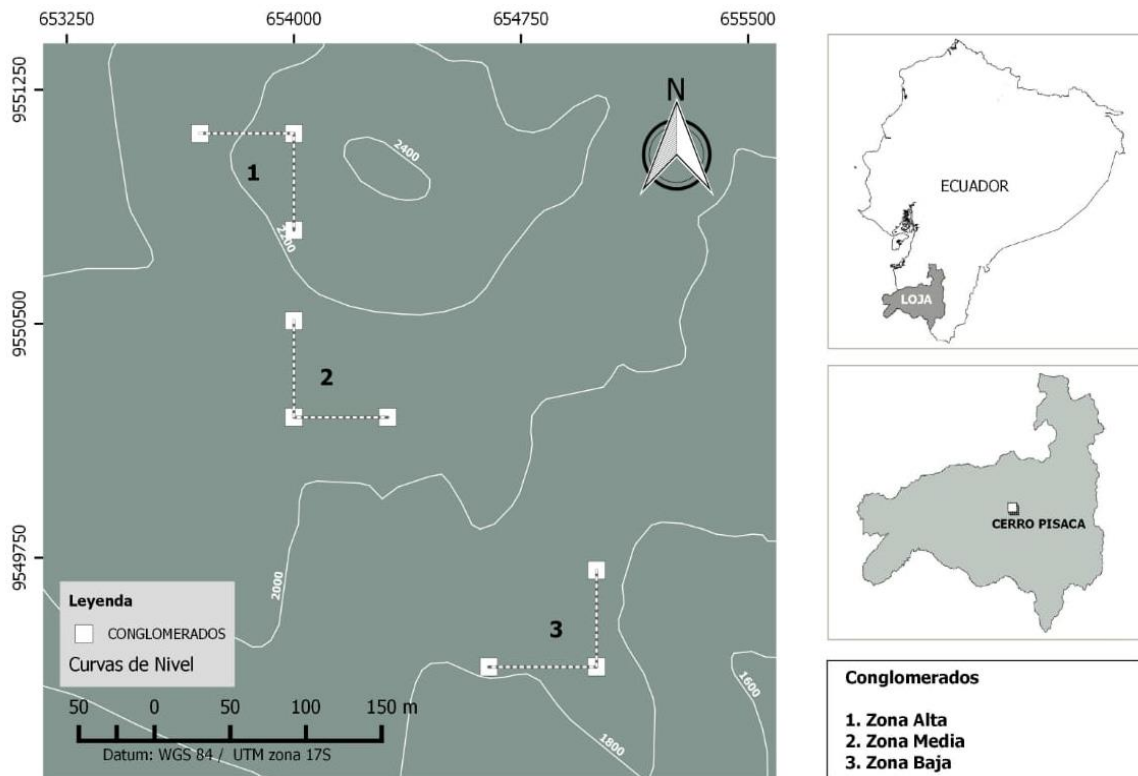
653250
654000
654750
655500

9551250
9550500
9549750

N

2400
2200
2000
1800
1600

1
2
3

Leyenda
CONGLOMERADOS
Curvas de Nivel

50 0 50 100 150 m
Datum: WGS 84 / UTM zona 17S

ECUADOR
LOJA

CERRO PISACA

Conglomerados

1. Zona Alta
2. Zona Media
3. Zona Baja